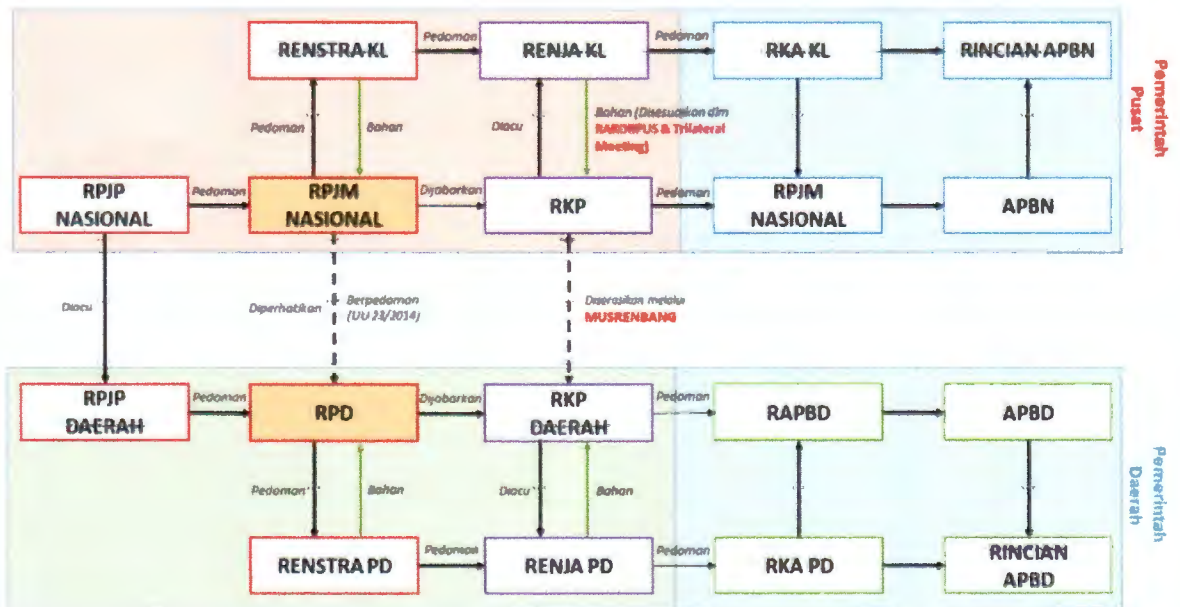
RENSTRA KL

Pedoman

RENJA KL

Pedoman

RKA KL

RINCIAN APBN

Pemerintah Pusat

Pedoman

Bahan

Diacu

Bahan (Disesuaikan dlm RAKORPUS & Trilateral Meeting)

RPJP NASIONAL

Pedoman

RPJM NASIONAL

Dijabarkan

RKP

Pedoman

RPJM NASIONAL

APBN

Diacu

Diperhatikan

Berpedoman (UU 23/2014)

Diserasikan melalui MUSRENBANG

RPJP DAERAH

Pedoman

RPD

Dijabarkan

RKP DAERAH

Pedoman

RAPBD

APBD

Pemerintah Daerah

Pedoman

Bahan

Diacu

Bahan

RENSTRA PD

Pedoman

RENJA PD

Pedoman

RKA PD

RINCIAN APBD